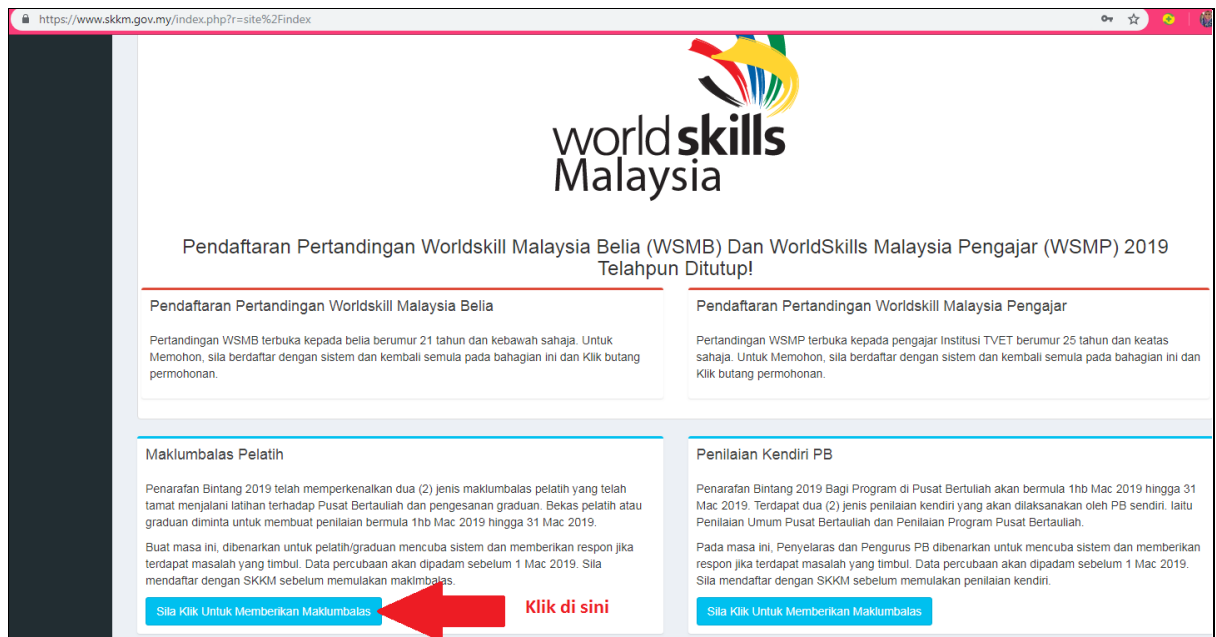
https://www.skkm.gov.my/index.php?r=site%2Findex

worldskills Malaysia

Pendaftaran Pertandingan Worldskill Malaysia Belia (WSMB) Dan WorldSkills Malaysia Pengajar (WSMP) 2019 Telahpun Ditutup!

Pendaftaran Pertandingan Worldskill Malaysia Belia

Pertandingan WSMB terbuka kepada belia berumur 21 tahun dan kebawah sahaja. Untuk Memohon, sila berdaftar dengan sistem dan kembali semula pada bahagian ini dan Klik butang permohonan.

Pendaftaran Pertandingan Worldskill Malaysia Pengajar

Pertandingan WSMP terbuka kepada pengajar Institusi TVET berumur 25 tahun dan keatas sahaja. Untuk Memohon, sila berdaftar dengan sistem dan kembali semula pada bahagian ini dan Klik butang permohonan.

Maklumbalas Pelatih

Penarafan Bintang 2019 telah memperkenalkan dua (2) jenis maklumbalas pelatih yang telah tamat menjalani latihan terhadap Pusat Bertauliah dan pengesanan graduan. Bekas pelatih atau graduan diminta untuk membuat penilaian bermula 1hb Mac 2019 hingga 31 Mac 2019.

Buat masa ini, dibenarkan untuk pelatih/graduan mencuba sistem dan memberikan respon jika terdapat masalah yang timbul. Data percubaan akan dipadam sebelum 1 Mac 2019. Sila mendaftar dengan SKKM sebelum memulakan maklmbalas.

Sila Klik Untuk Memberikan Maklumbalas

Klik di sini

Penilaian Kendiri PB

Penarafan Bintang 2019 Bagi Program di Pusat Bertuliah akan bermula 1hb Mac 2019 hingga 31 Mac 2019. Terdapat dua (2) jenis penilaian kendiri yang akan dilaksanakan oleh PB sendiri. Iaitu Penilaian Umum Pusat Bertauliah dan Penilaian Program Pusat Bertauliah.

Pada masa ini, Penyelaras dan Pengurus PB dibenarkan untuk mencuba sistem dan memberikan respon jika terdapat masalah yang timbul. Data percubaan akan dipadam sebelum 1 Mac 2019. Sila mendaftar dengan SKKM sebelum memulakan penilaian kendiri.

Sila Klik Untuk Memberikan Maklumbalas